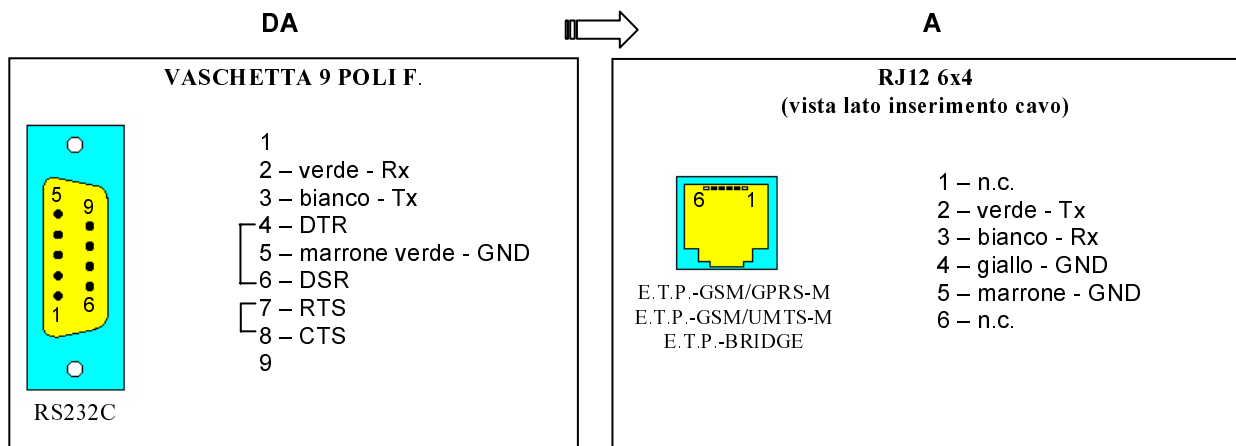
DA

A

VASCHETTA 9 POLI F.

5
9
1
6

RS232C

1
2 – verde - Rx
3 – bianco - Tx
4 – DTR
5 – marrone verde - GND
6 – DSR
7 – RTS
8 – CTS
9

RJ12 6x4
(vista lato inserimento cavo)

6
1

E.T.P.-GSM/GPRS-M
E.T.P.-GSM/UMTS-M
E.T.P.-BRIDGE

1 – n.c.
2 – verde - Tx
3 – bianco - Rx
4 – giallo - GND
5 – marrone - GND
6 – n.c.